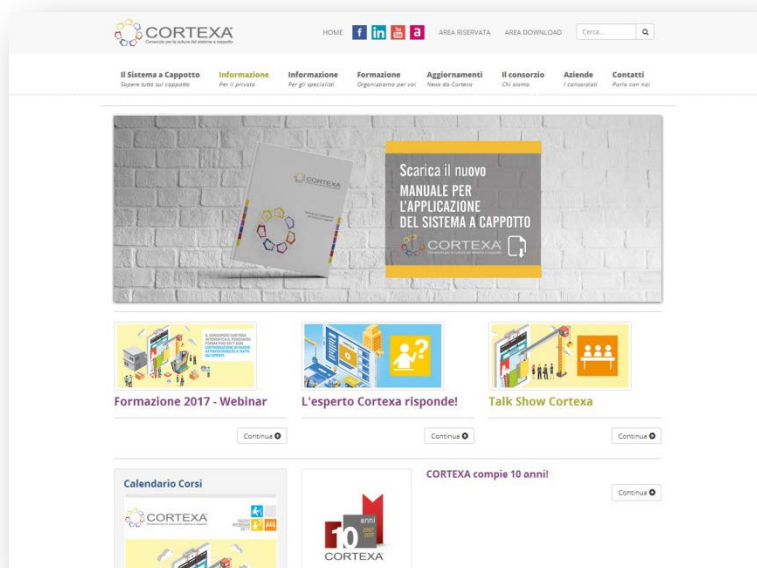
CORTEXA
Consorzio per la cultura del sistema a cappotto

HOME f in a AREA RISERVATA AREA DOWNLOAD Cerca...

Il Sistema a Cappotto
Sapere tutto sul cappotto

Informazione
Per il privato

Informazione
Per gli specialisti

Formazione
Organizziamo per voi

Aggiornamenti
News da Cortexa

Il consorzio
Chi siamo

Aziende
I consorziati

Contatti
Parla con noi

CORTEXA

Scarica il nuovo
MANUALE PER
L'APPLICAZIONE
DEL SISTEMA A CAPPOTTO

CORTEXA

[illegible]

Formazione 2017 - Webinar

Continua

L'esperto Cortexa risponde!

Continua

Talk Show Cortexa

Continua

Calendario Corsi

CORTEXA

anni
10
CORTEXA

CORTEXA compie 10 anni!

Continua